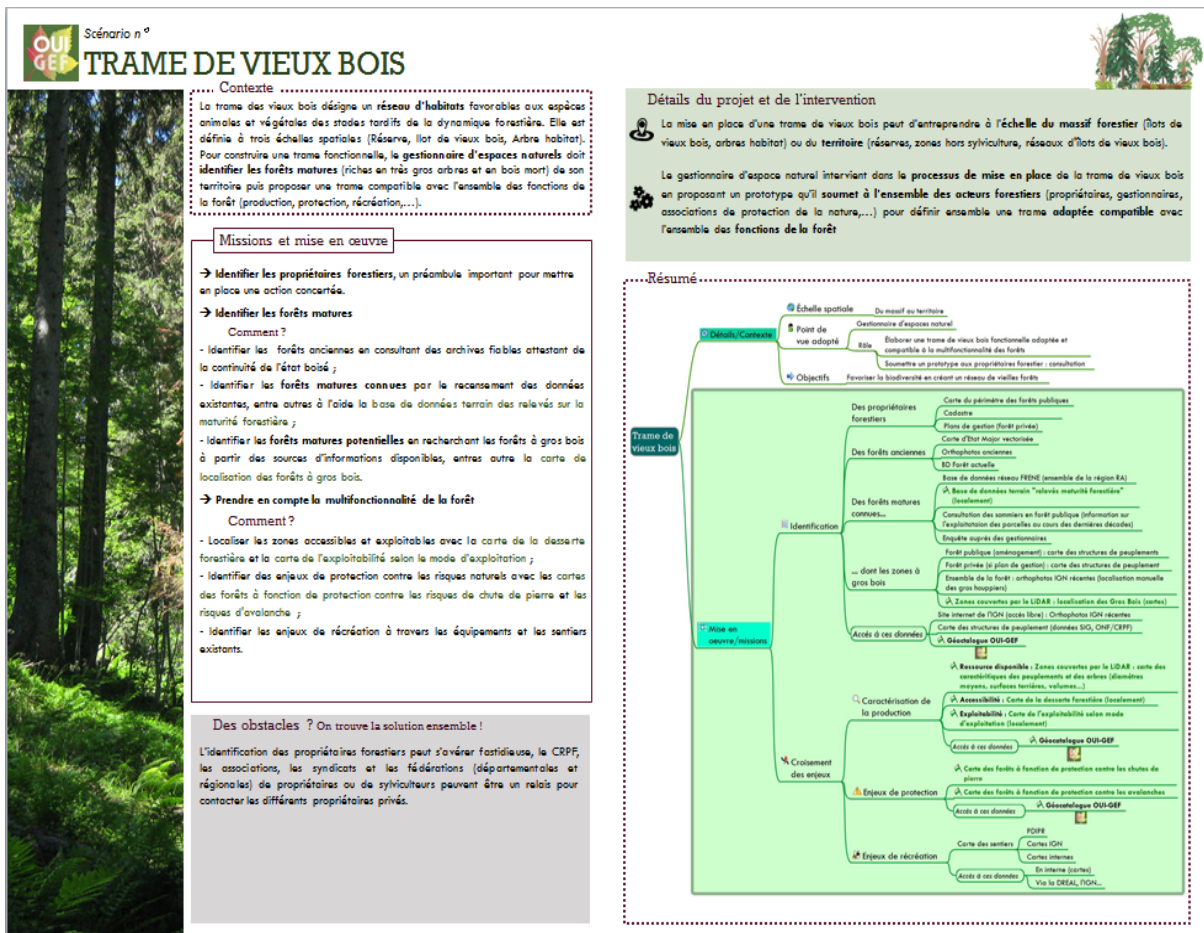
OUI GEF

Scénario n°

TRAME DE VIEUX BOIS

Contexte

La trame des vieux bois désigne un réseau d'habitats favorables aux espèces animales et végétales des stades tardifs de la dynamique forestière. Elle est définie à trois échelles spatiales (Réserve, Ilot de vieux bois, Arbre habitat). Pour construire une trame fonctionnelle, le gestionnaire d'espaces naturels doit identifier les forêts matures (riches en très gros arbres et en bois mort) de son territoire puis proposer une trame compatible avec l'ensemble des fonctions de la forêt (production, protection, récréation,…).

Missions et mise en œuvre

→ Identifier les propriétaires forestiers, un préambule important pour mettre en place une action concertée.

→ Identifier les forêts matures

Comment ?

- Identifier les forêts anciennes en consultant des archives fiables attestant de la continuité de l'état boisé ;

- Identifier les forêts matures connues par le recensement des données existantes, entre autres à l'aide la base de données terrain des relevés sur la maturité forestière ;

- Identifier les forêts matures potentielles en recherchant les forêts à gros bois à partir des sources d'informations disponibles, entres autre la carte de localisation des forêts à gros bois.

→ Prendre en compte la multifonctionnalité de la forêt

Comment ?

- Localiser les zones accessibles et exploitables avec la carte de la desserte forestière et la carte de l'exploitabilité selon le mode d'exploitation ;

- Identifier des enjeux de protection contre les risques naturels avec les cartes des forêts à fonction de protection contre les risques de chute de pierre et les risques d'avalanche ;

- Identifier les enjeux de récréation à travers les équipements et les sentiers existants.

Des obstacles ? On trouve la solution ensemble !

L'identification des propriétaires forestiers peut s'avérer fastidieuse, le CRPF, les associations, les syndicats et les fédérations (départementales et régionales) de propriétaires ou de sylviculteurs peuvent être un relais pour contacter les différents propriétaires privés.

Détails du projet et de l'intervention

La mise en place d'une trame de vieux bois peut d'entreprendre à l'échelle du massif forestier (îlots de vieux bois, arbres habitat) ou du territoire (réserves, zones hors sylviculture, réseaux d'îlots de vieux bois).

Le gestionnaire d'espace naturel intervient dans le processus de mise en place de la trame de vieux bois en proposant un prototype qu'il soumet à l'ensemble des acteurs forestiers (propriétaires, gestionnaires, associations de protection de la nature,…) pour définir ensemble une trame adaptée compatible avec l'ensemble des fonctions de la forêt

Résumé

Trame de vieux bois
Détails/Contexte
Échelle spatiale
Du massif au territoire
Point de vue adopté
Gestionnaire d'espaces naturel
Rôle
Élaborer une trame de vieux bois fonctionnelle adaptée et compatible à la multifonctionnalité des forêts
Soumettre un prototype aux propriétaires forestier : consultation
Objectifs
Favoriser la biodiversité en créant un réseau de vieilles forêts
Mise en oeuvre/missions
Identification
Des propriétaires forestiers
Carte du périmètre des forêts publiques
Cadastre
Plans de gestion (forêt privée)
Des forêts anciennes
Carte d'Etat Major vectorisée
Orthophotos anciennes
BD Forêt actuelle
Des forêts matures connues...
Base de données réseau FRENE (ensemble de la région RA)
Base de données terrain "relevés maturité forestière" (localement)
Consultation des sommiers en forêt publique (information sur l'exploitation des parcelles au cours des dernières décades)
Enquête auprès des gestionnaires
... dont les zones à gros bois
Forêt publique (aménagement) : carte des structures de peuplements
Forêt privée (si plan de gestion) : carte des structures de peuplement
Ensemble de la forêt : orthophotos IGN récentes (localisation manuelle des gros houppiers)
Zones couvertes par le LIDAR : localisation des Gros Bois (cartes)
Accès à ces données
Site internet de l'IGN (accès libre) : Orthophotos IGN récentes
Carte des structures de peuplement (données SIG, ONF/CRPF)
Géocatalogue OUI-GEF
Croisement des enjeux
Caractérisation de la production
Ressource disponible : Zones couvertes par le LIDAR : carte des caractéristiques des peuplements et des arbres (diamètres moyens, surfaces terrières, volumes...)
Accessibilité : Carte de la desserte forestière (localement)
Exploitabilité : Carte de l'exploitabilité selon mode d'exploitation (localement)
Accès à ces données
Géocatalogue OUI-GEF
Enjeux de protection
Carte des forêts à fonction de protection contre les chutes de pierre
Carte des forêts à fonction de protection contre les avalanches
Accès à ces données
Géocatalogue OUI-GEF
Enjeux de récréation
Carte des sentiers
PDIPR
Cartes IGN
Cartes internes
Accès à ces données
En interne (cartes)
Via la DREAL, l'IGN...